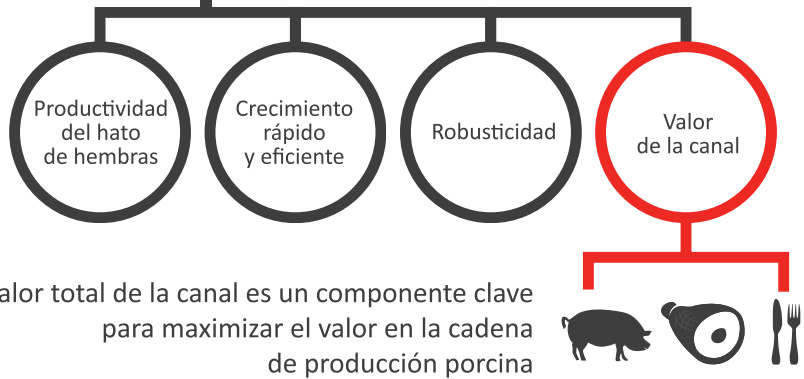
Productividad del hato de hembras

Crecimiento rápido y eficiente

Robusticidad

Valor de la canal

alor total de la canal es un componente clave para maximizar el valor en la cadena de producción porcina